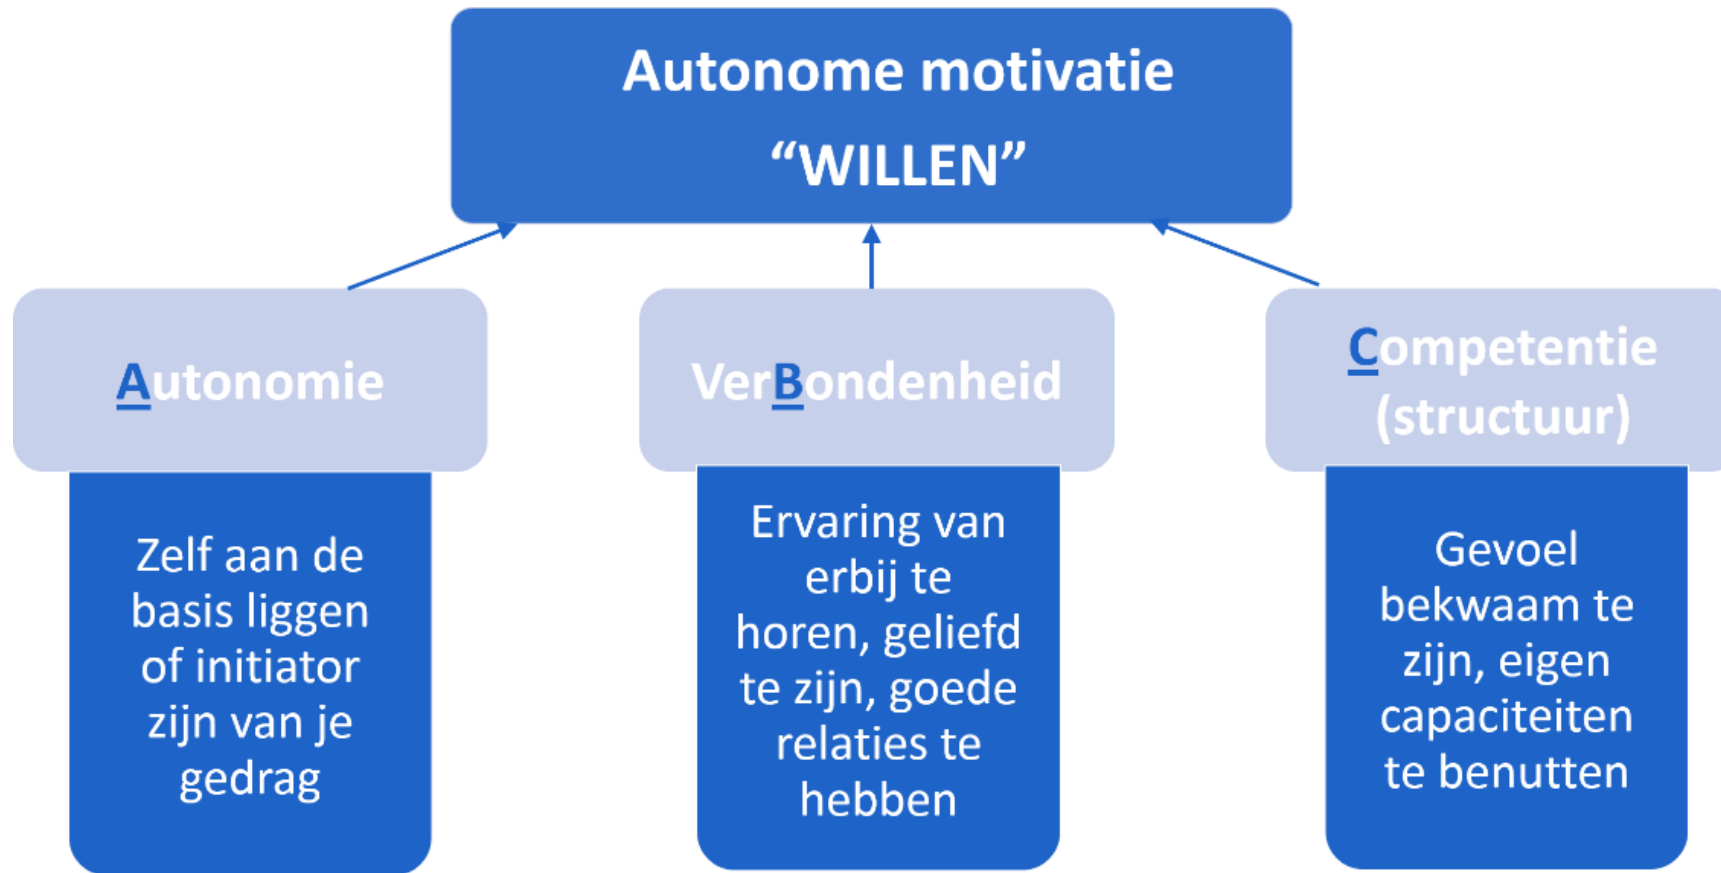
Autonome motivatie
“WILLEN”

Autonomie

Zelf aan de basis liggen of initiator zijn van je gedrag

VerBondenheid

Ervaring van erbij te horen, geliefd te zijn, goede relaties te hebben

Competentie (structuur)

Gevoel bekwaam te zijn, eigen capaciteiten te benutten